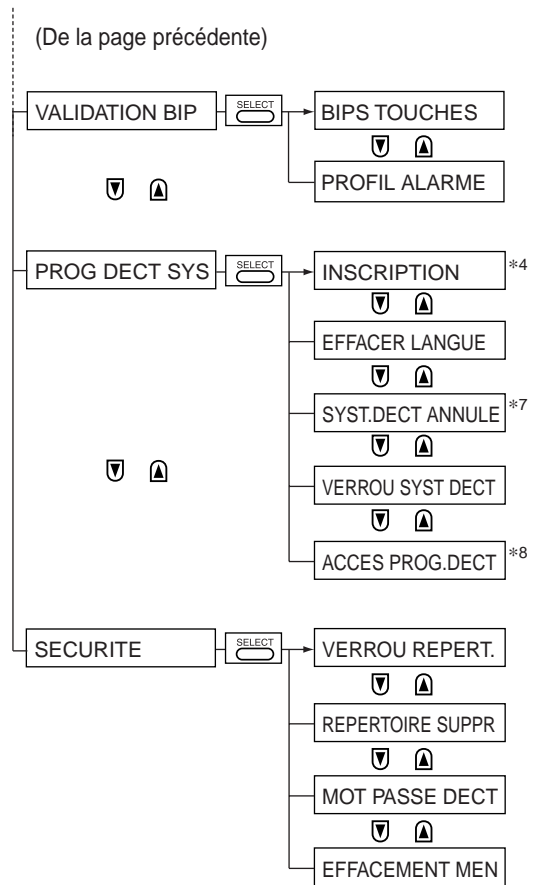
(De la page précédente)

VALIDATION BIP

SELECT

BIPS TOUCHES

PROFIL ALARME

PROG DECT SYS

SELECT

INSCRIPTION *4

EFFACER LANGUE

SYST.DECT ANNULE *7

VERROU SYST DECT

ACCES PROG.DECT *8

SECURITE

SELECT

VERROU REPERT.

REPERTOIRE SUPPR

MOT PASSE DECT

EFFACEMENT MEN